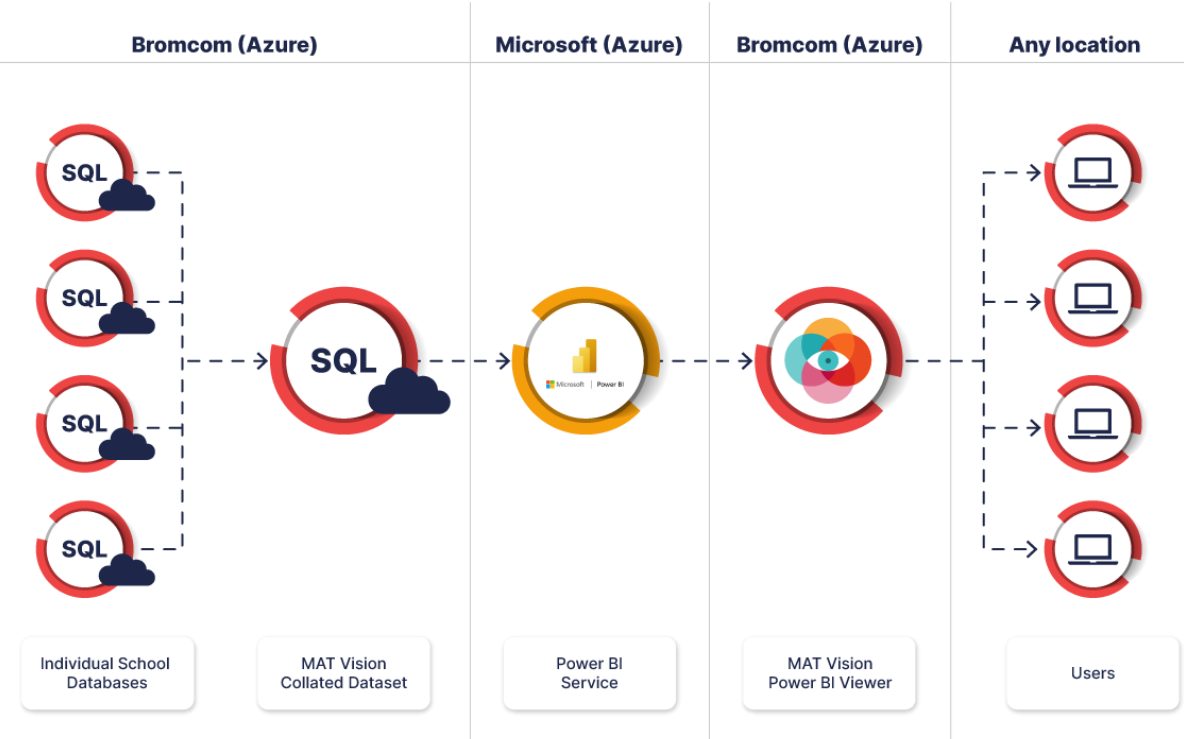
Bromcom (Azure)

Microsoft (Azure)

Bromcom (Azure)

Any location

SQL

SQL

SQL

SQL

SQL

Microsoft | Power BI

Individual School Databases

MAT Vision Collated Dataset

Power BI Service

MAT Vision Power BI Viewer

Users